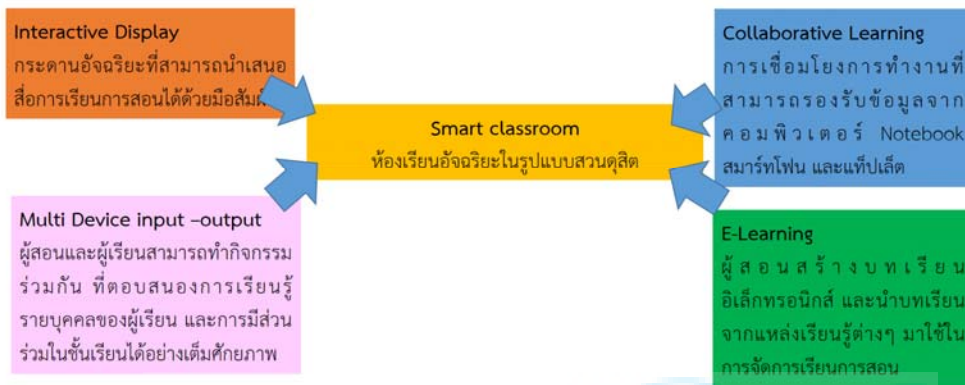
Interactive Display
กระดานอัจฉริยะที่สามารถนำเสนอสื่อการเรียนการสอนได้ด้วยมือสัมผั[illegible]

Collaborative Learning
การเชื่อมโยงการทำงานที่สามารถรองรับข้อมูลจากคอมพิวเตอร์ Notebook สมาร์ทโฟน และแท็ปเล็ต

Smart classroom
ห้องเรียนอัจฉริยะในรูปแบบสวนดุสิต

Multi Device input –output
ผู้สอนและผู้เรียนสามารถทำกิจกรรมร่วมกัน ที่ตอบสนองการเรียนรู้รายบุคคลของผู้เรียน และการมีส่วนร่วมในชั้นเรียนได้อย่างเต็มศักยภาพ

E-Learning
ผู้สอนสร้างบทเรียนอิเล็กทรอนิกส์ และนำบทเรียนจากแหล่งเรียนรู้ต่างๆ มาใช้ในการจัดการเรียนการสอน